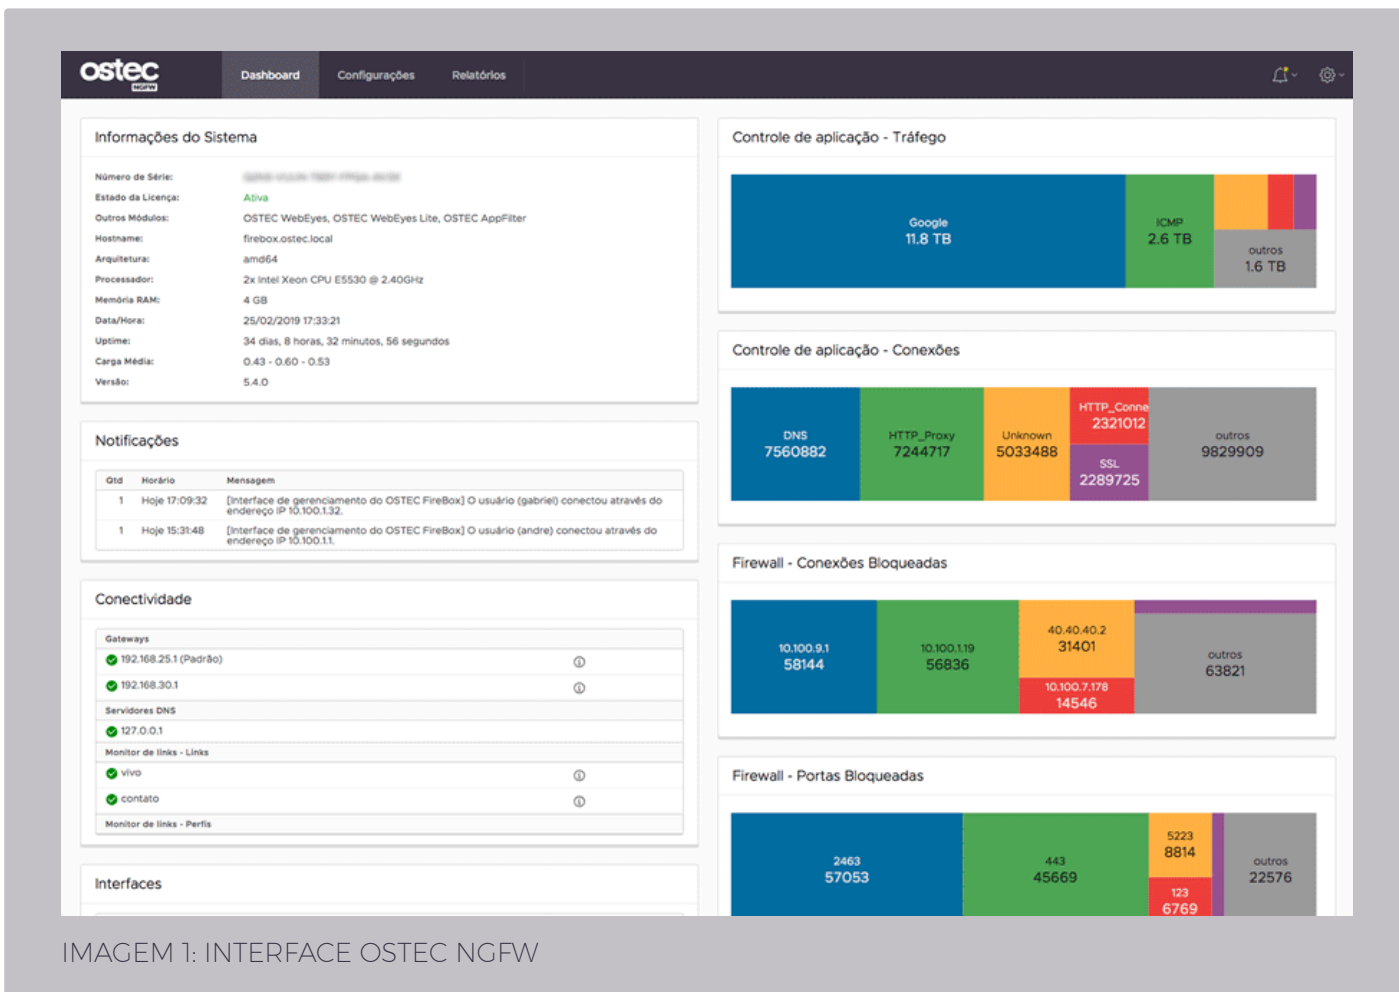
ostec NGFW

Dashboard Configurações Relatórios

Informações do Sistema

Número de Série: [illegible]
Estado da Licença: Ativa
Outros Módulos: OSTEC WebEyes, OSTEC WebEyes Lite, OSTEC AppFilter
Hostname: firebox.ostec.local
Arquitetura: amd64
Processador: 2x Intel Xeon CPU E5530 @ 2.40GHz
Memória RAM: 4 GB
Data/Hora: 25/02/2019 17:33:21
Uptime: 34 dias, 8 horas, 32 minutos, 56 segundos
Carga Média: 0.43 - 0.60 - 0.53
Versão: 5.4.0

Notificações

| Qtd | Horário | Mensagem |
|---|---|---|
| 1 | Hoje 17:09:32 | [Interface de gerenciamento do OSTEC FireBox] O usuário (gabriel) conectou através do endereço IP 10.100.1.32. |
| 1 | Hoje 15:31:48 | [Interface de gerenciamento do OSTEC FireBox] O usuário (andre) conectou através do endereço IP 10.100.1.1. |

Conectividade

Gateways
192.168.25.1 (Padrão)
192.168.30.1
Servidores DNS
127.0.0.1
Monitor de links - Links
vivo
contato
Monitor de links - Perfis

Interfaces

Controle de aplicação - Tráfego

Google 11.8 TB
ICMP 2.6 TB
outros 1.6 TB

Controle de aplicação - Conexões

DNS 7560882
HTTP_Proxy 7244717
Unknown 5033488
HTTP_Conne 2321012
SSL 2289725
outros 9829909

Firewall - Conexões Bloqueadas

10.100.9.1 58144
10.100.1.19 56836
40.40.40.2 31401
10.100.7.178 14546
outros 63821

Firewall - Portas Bloqueadas

2463 57053
443 45669
5223 8814
123 6769
outros 22576

IMAGEM 1: INTERFACE OSTEC NGFW